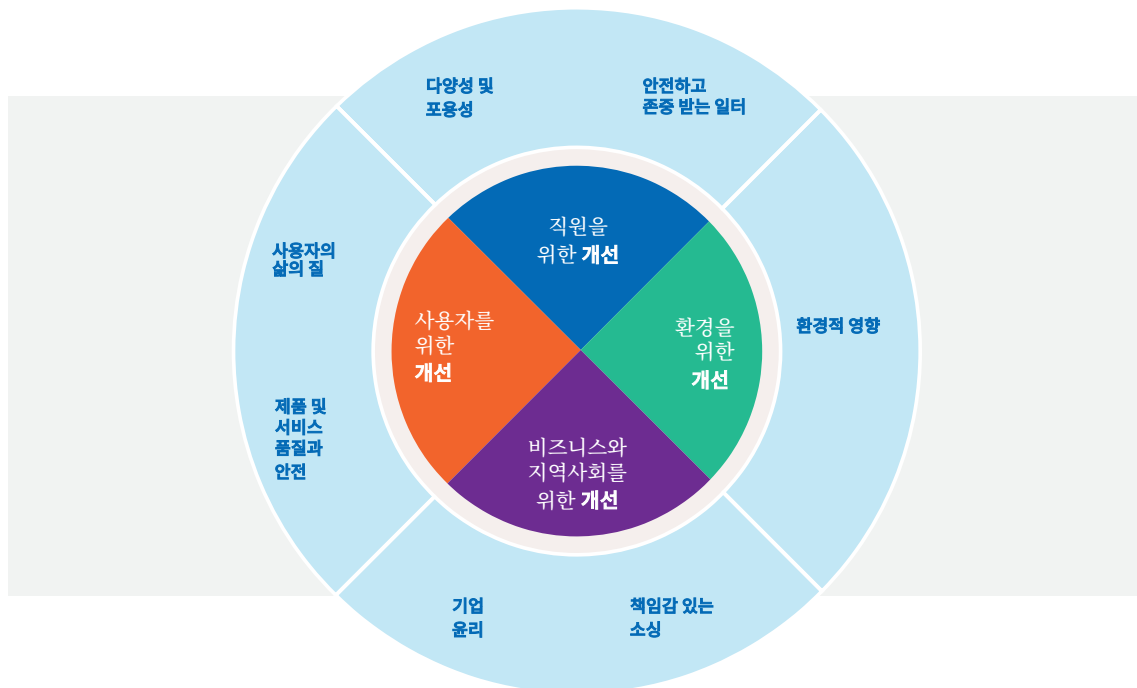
다양성 및 포용성

안전하고 존중 받는 일터

사용자의 삶의 질

환경적 영향

제품 및 서비스 품질과 안전

기업 윤리

책임감 있는 소싱

직원을 위한 개선

사용자를 위한 개선

환경을 위한 개선

비즈니스와 지역사회를 위한 개선